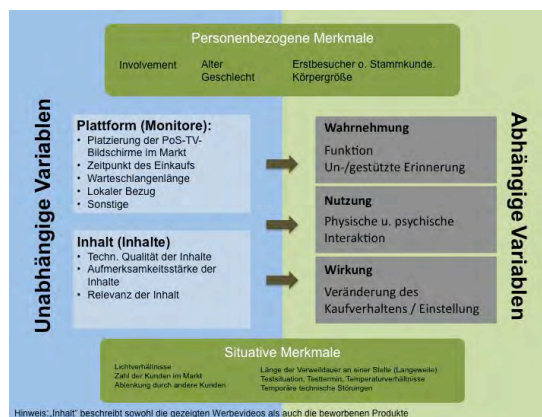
Personenbezogene Merkmale

Involvement
Alter
Geschlecht
Erstbesucher o. Stammkunde.
Körpergröße

Unabhängige Variablen

Plattform (Monitore):
• Platzierung der PoS-TV-Bildschirme im Markt
• Zeitpunkt des Einkaufs
• Warteschlangenlänge
• Lokaler Bezug
• Sonstige

Inhalt (Inhalte)
• Techn. Qualität der Inhalte
• Aufmerksamkeitsstärke der Inhalte
• Relevanz der Inhalt

Wahrnehmung
Funktion
Un-/gestützte Erinnerung

Nutzung
Physische u. psychische Interaktion

Wirkung
Veränderung des Kaufverhaltens / Einstellung

Abhängige Variablen

Situative Merkmale

Lichtverhältnisse
Zahl der Kunden im Markt
Ablenkung durch andere Kunden
Länge der Verweildauer an einer Stelle (Langeweile)
Testsituation, Testtermin, Temperaturverhältnisse
Temporäre technische Störungen

Hinweis: „Inhalt" beschreibt sowohl die gezeigten Werbevideos als auch die beworbenen Produkte